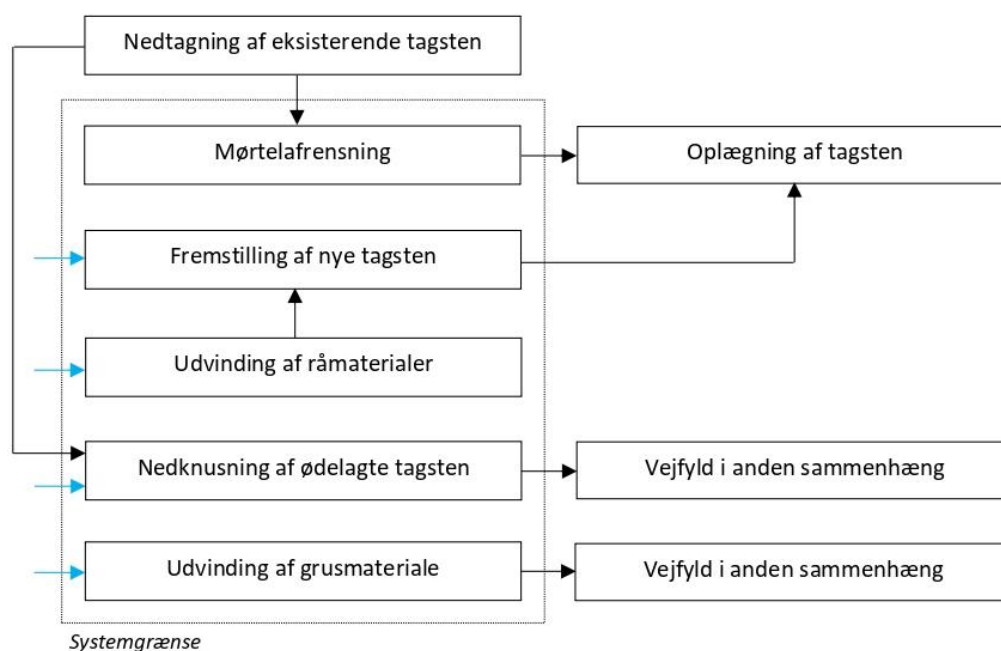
Nedtagning af eksisterende tagsten

Mørtelafrensning

Oplægning af tagsten

Fremstilling af nye tagsten

Udvinding af råmaterialer

Nedknusning af ødelagte tagsten

Vejfyld i anden sammenhæng

Udvinding af grusmateriale

Vejfyld i anden sammenhæng

Systemgrænse